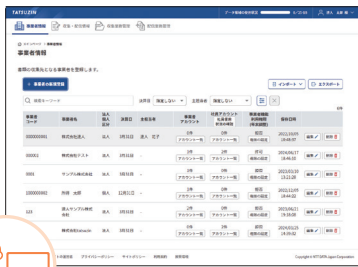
TATEGZIN

データ保存容量の状況 4/10 GB 太郎 様

事業者情報 | 許可・届出情報 | 事業者管理 | 許可証管理

事業者情報

書類の提出をされる事業者を登録します。

+ 事業者の新規登録

インポート | エクスポート

検索キーワード | 決算月 指定しない | 法定区分 指定しない

| 事業者コード | 事業者名 | 法人個人区分 | 決算日 | 法定区分 | 事業者アカウント | 社内アカウント紐付け | 事業者情報の最終更新日時 | |
|---|---|---|---|---|---|---|---|---|
| 000000001 | 株式会社 建人 | 法人 | 3月31日 | 個人 花子 | 1件 アカウント一覧 | 1件 アカウント一覧 | 2021/10/05 18:48:00 | 編集 削除 |
| 000001 | 株式会社テスト | 法人 | 3月31日 | - | 1件 アカウント一覧 | 1件 アカウント一覧 | 2024/06/17 18:45:05 | 編集 削除 |
| 0001 | サンプル株式会社 | 法人 | 3月31日 | - | 1件 アカウント一覧 | 1件 アカウント一覧 | 2022/03/30 13:21:28 | 編集 削除 |
| 100000002 | 伊藤 太郎 | 個人 | 12月31日 | - | 1件 アカウント一覧 | 1件 アカウント一覧 | 2021/12/09 18:44:20 | 編集 削除 |
| 123 | 個人サンプル株式会社 | 法人 | 3月31日 | - | 1件 アカウント一覧 | 1件 アカウント一覧 | 2024/04/22 19:19:08 | 編集 削除 |
| | 株式会社test | 法人 | 3月31日 | - | 1件 アカウント一覧 | 1件 アカウント一覧 | 2024/01/28 18:29:02 | 編集 削除 |

プライバシーポリシー サイトポリシー 利用規約 運営会社

Copyright © MYTGRIN Japan Corporation